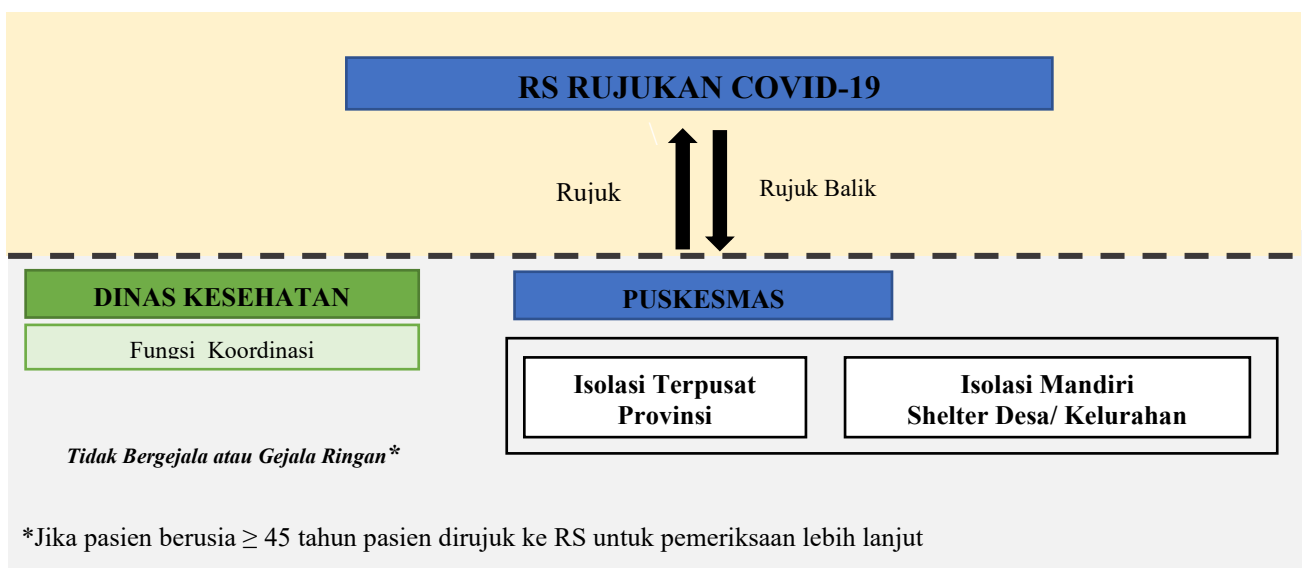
RS RUJUKAN COVID-19

Rujuk

Rujuk Balik

DINAS KESEHATAN

Fungsi Koordinasi

PUSKESMAS

Isolasi Terpusat Provinsi

Isolasi Mandiri Shelter Desa/ Kelurahan

Tidak Bergejala atau Gejala Ringan*

*Jika pasien berusia $\geq$ 45 tahun pasien dirujuk ke RS untuk pemeriksaan lebih lanjut